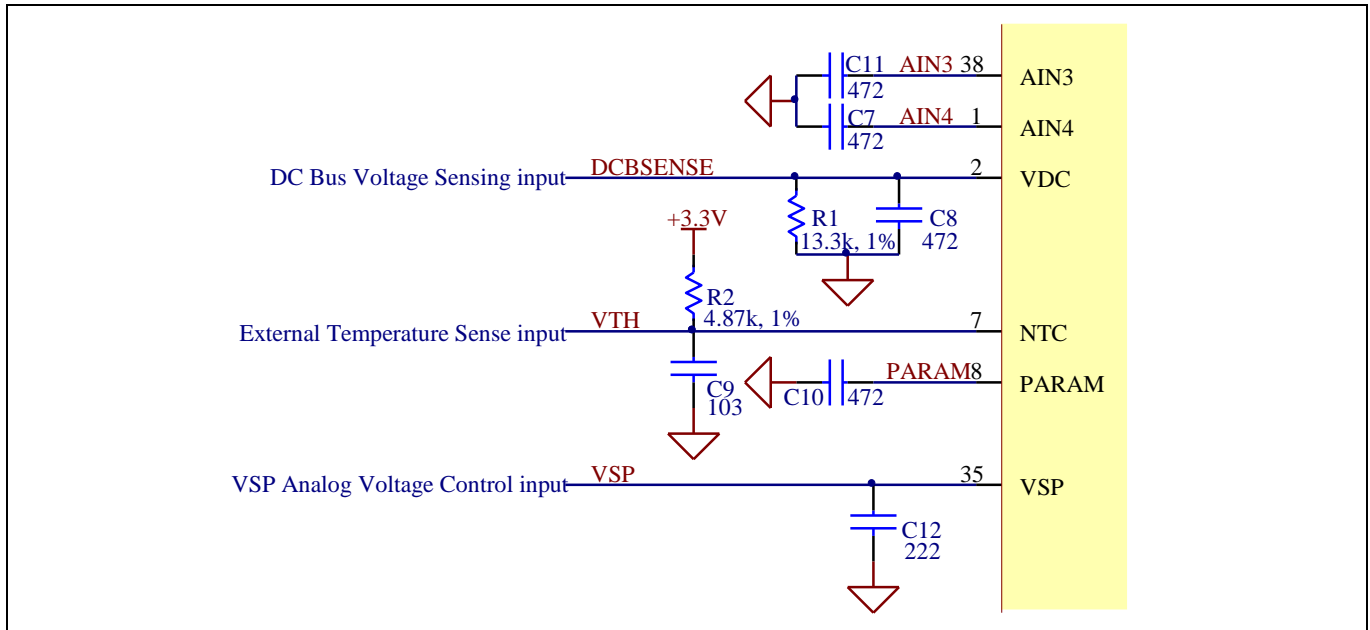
C11 472 AIN3 38 AIN3

C7 472 AIN4 1 AIN4

DC Bus Voltage Sensing input DCBSENSE 2 VDC

R1 13.3k, 1%

C8 472

+3.3V

R2 4.87k, 1%

External Temperature Sense input VTH 7 NTC

C9 103

C10 472 PARAM 8 PARAM

VSP Analog Voltage Control input VSP 35 VSP

C12 222